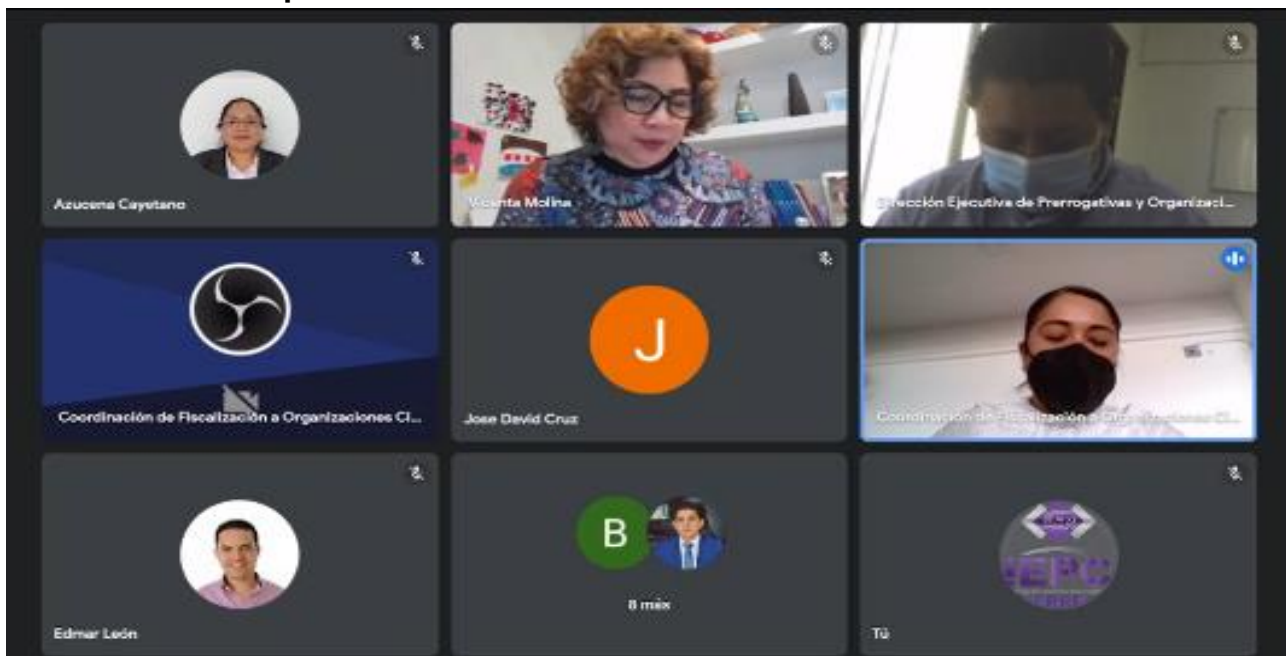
Azucena Cayetano

Vicenta Molina

Dirección Ejecutiva de Prerrogativas y Organizaci...

Coordinación de Fiscalización a Organizaciones Ci...

J

Jose David Cruz

Coordinación de Fiscalización a Organizaciones Ci...

Edmar León

B

8 más

IEPC

Tú